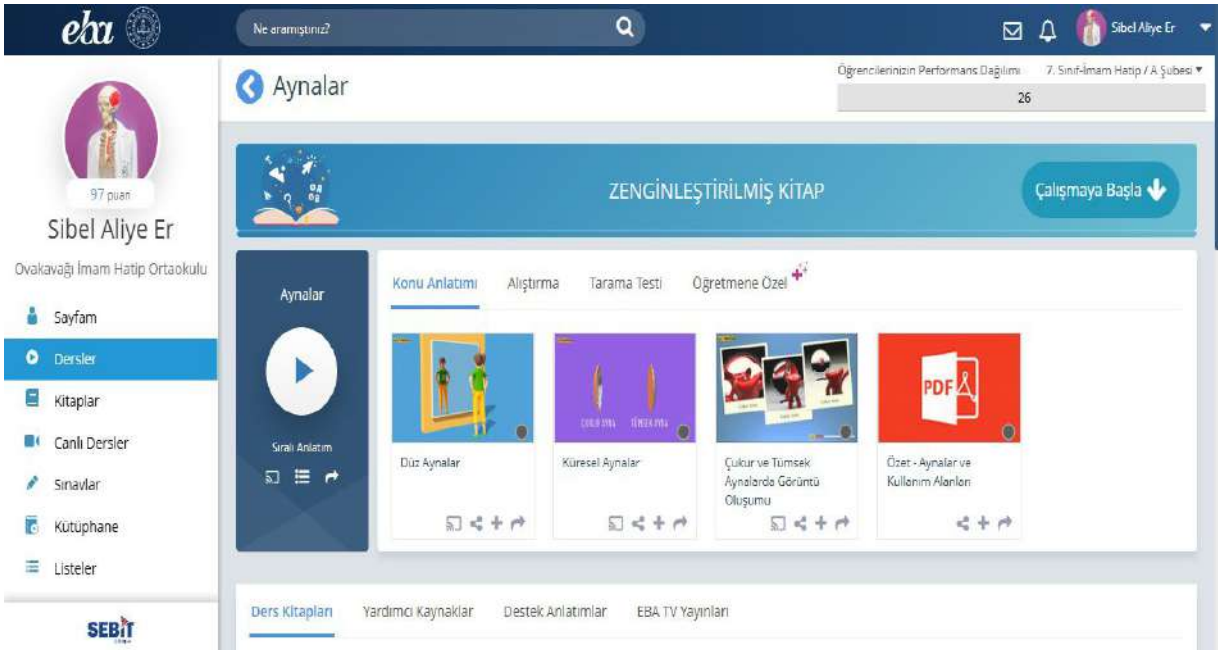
eba

Ne aramıştınız?

Sibel Aliye Er

97 puan

Sibel Aliye Er

Ovakavağı İmam Hatip Ortaokulu

Sayfam

Dersler

Kitaplar

Canlı Dersler

Sınavlar

Kütüphane

Listeler

SEBİT

Aynalar

Öğrencilerinizin Performans Dağılımı

7. Sınıf-İmam Hatip / A Şubesi

26

ZENGİNLEŞTİRİLMİŞ KİTAP

Çalışmaya Başla

Aynalar

Sıralı Anlatım

Konu Anlatımı

Alıştırma

Tarama Testi

Öğretmene Özel

ÇUKUR AYNA

TÜMSEK AYNA

PDF

Düz Aynalar

Küresel Aynalar

Çukur ve Tümsek Aynalarda Görüntü Oluşumu

Özet - Aynalar ve Kullanım Alanları

Ders Kitapları

Yardımcı Kaynaklar

Destek Anlatımlar

EBA TV Yayınları